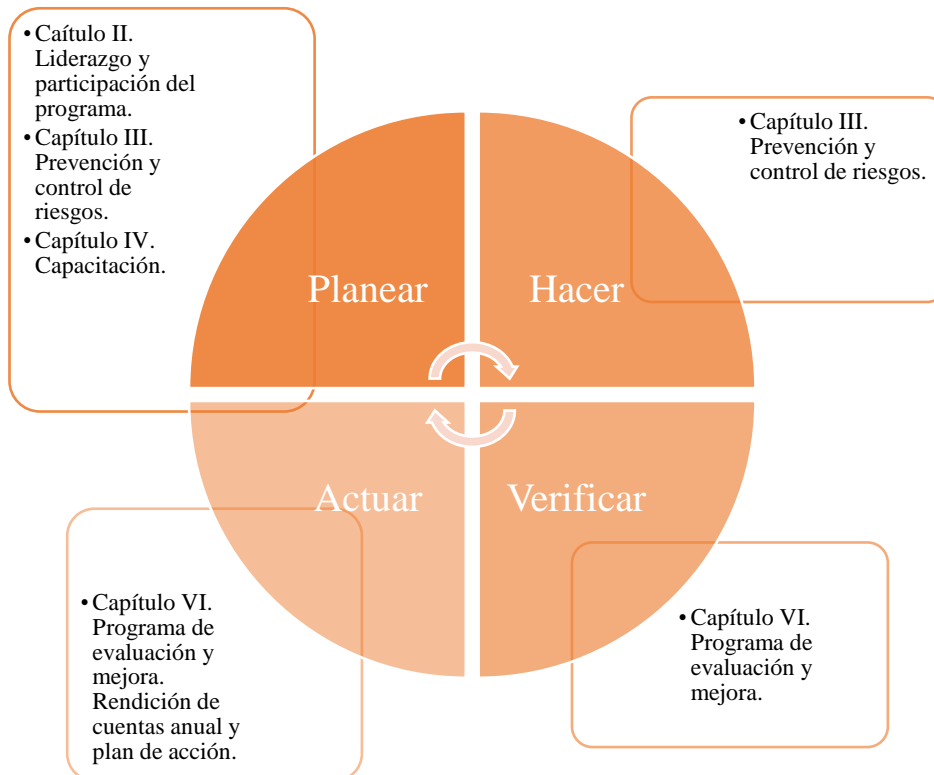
• Caítulo II. Liderazgo y participación del programa.
• Capítulo III. Prevención y control de riesgos.
• Capítulo IV. Capacitación.

• Capítulo III. Prevención y control de riesgos.

Planear

Hacer

Actuar

Verificar

• Capítulo VI. Programa de evaluación y mejora. Rendición de cuentas anual y plan de acción.

• Capítulo VI. Programa de evaluación y mejora.